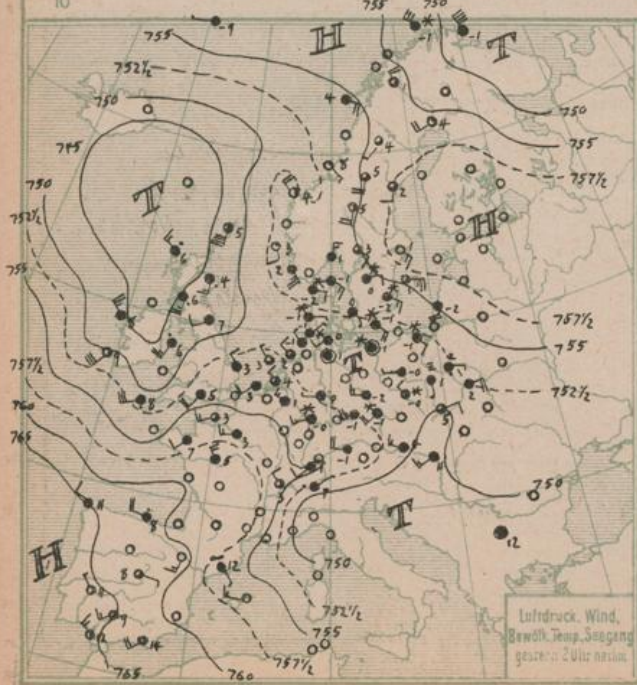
10

H
T
T
H
T
T
H

755
750
755
$752\frac{1}{2}$
750
745
750
$752\frac{1}{2}$
755
$757\frac{1}{2}$
760
765
755
$757\frac{1}{2}$
$757\frac{1}{2}$
755
$752\frac{1}{2}$
750
750
$752\frac{1}{2}$
755
$757\frac{1}{2}$
760
765

Luftdruck, Wind, Bewölk. Temp. Seegang gestern 2 Uhr nachm.